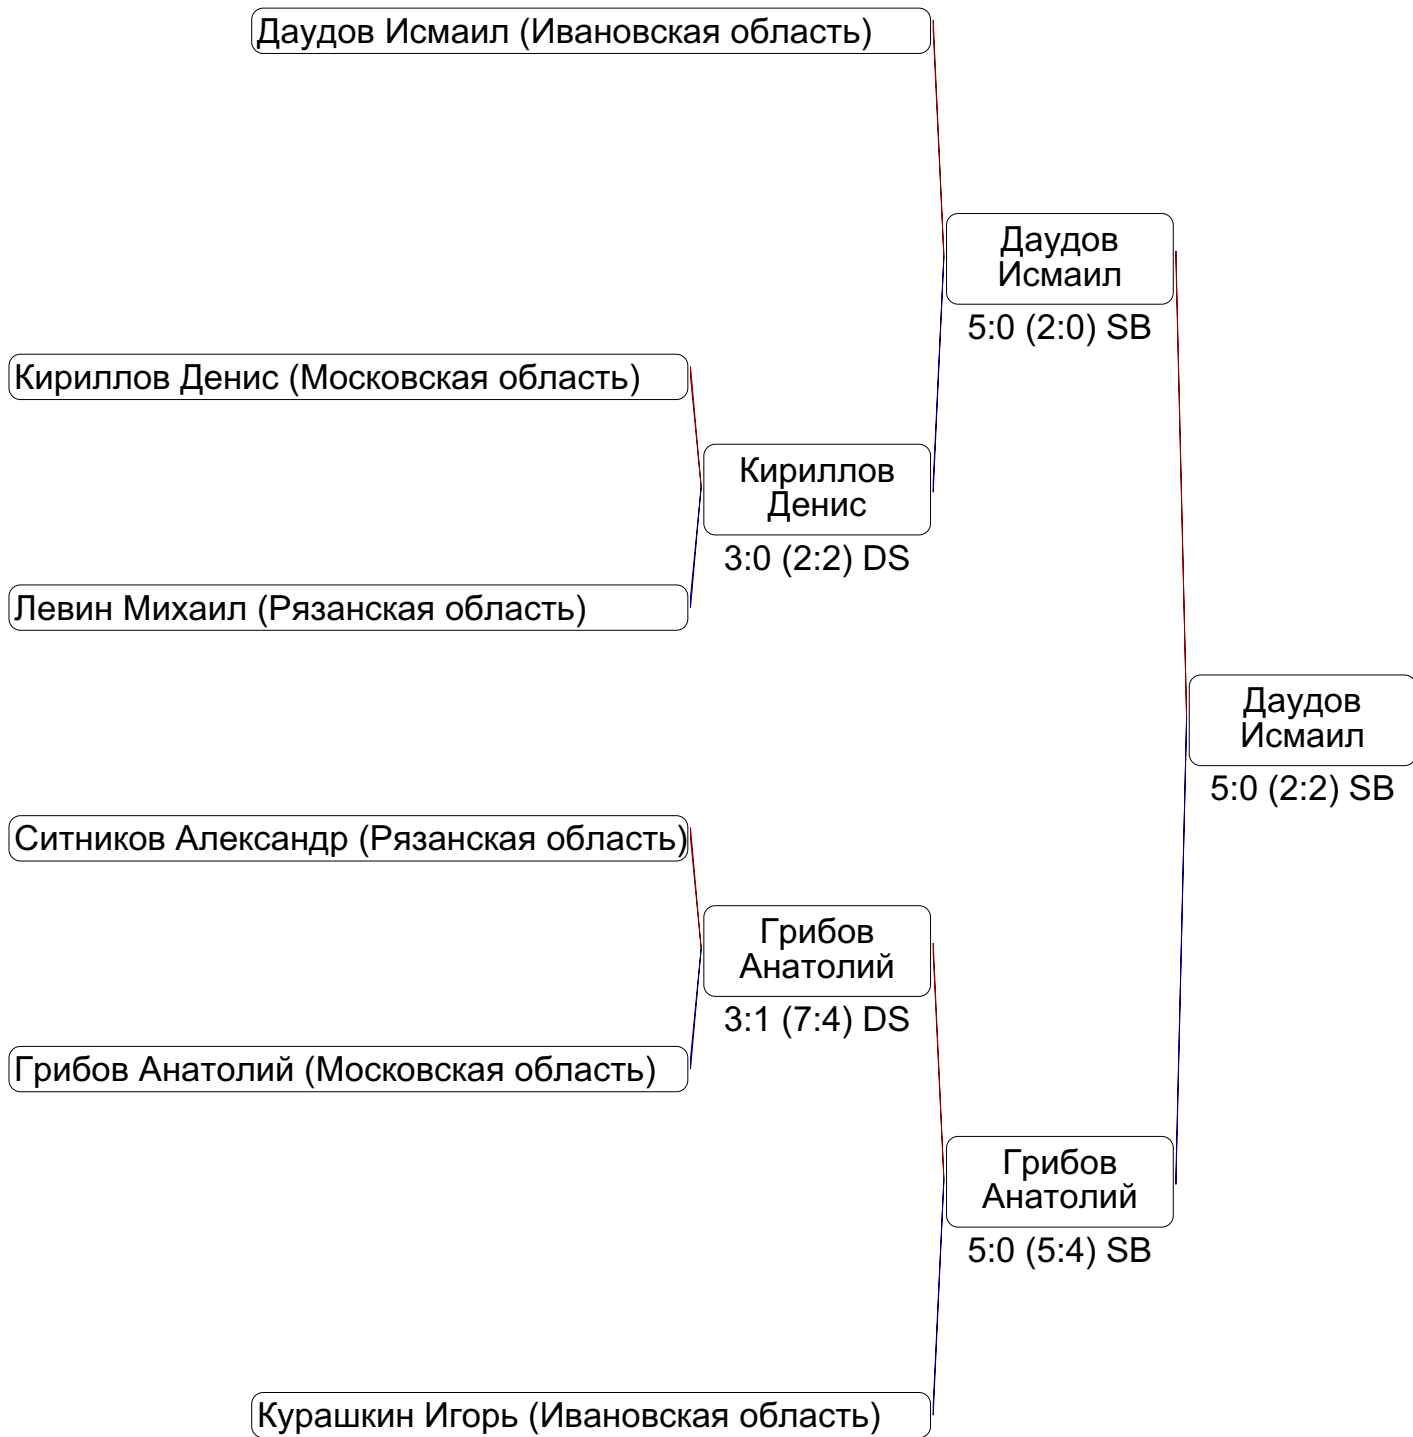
Даудов Исмаил (Ивановская область)

Даудов Исмаил
5:0 (2:0) SB

Кириллов Денис (Московская область)

Кириллов Денис
3:0 (2:2) DS

Левин Михаил (Рязанская область)

Даудов Исмаил
5:0 (2:2) SB

Ситников Александр (Рязанская область)

Грибов Анатолий
3:1 (7:4) DS

Грибов Анатолий (Московская область)

Грибов Анатолий
5:0 (5:4) SB

Курашкин Игорь (Ивановская область)